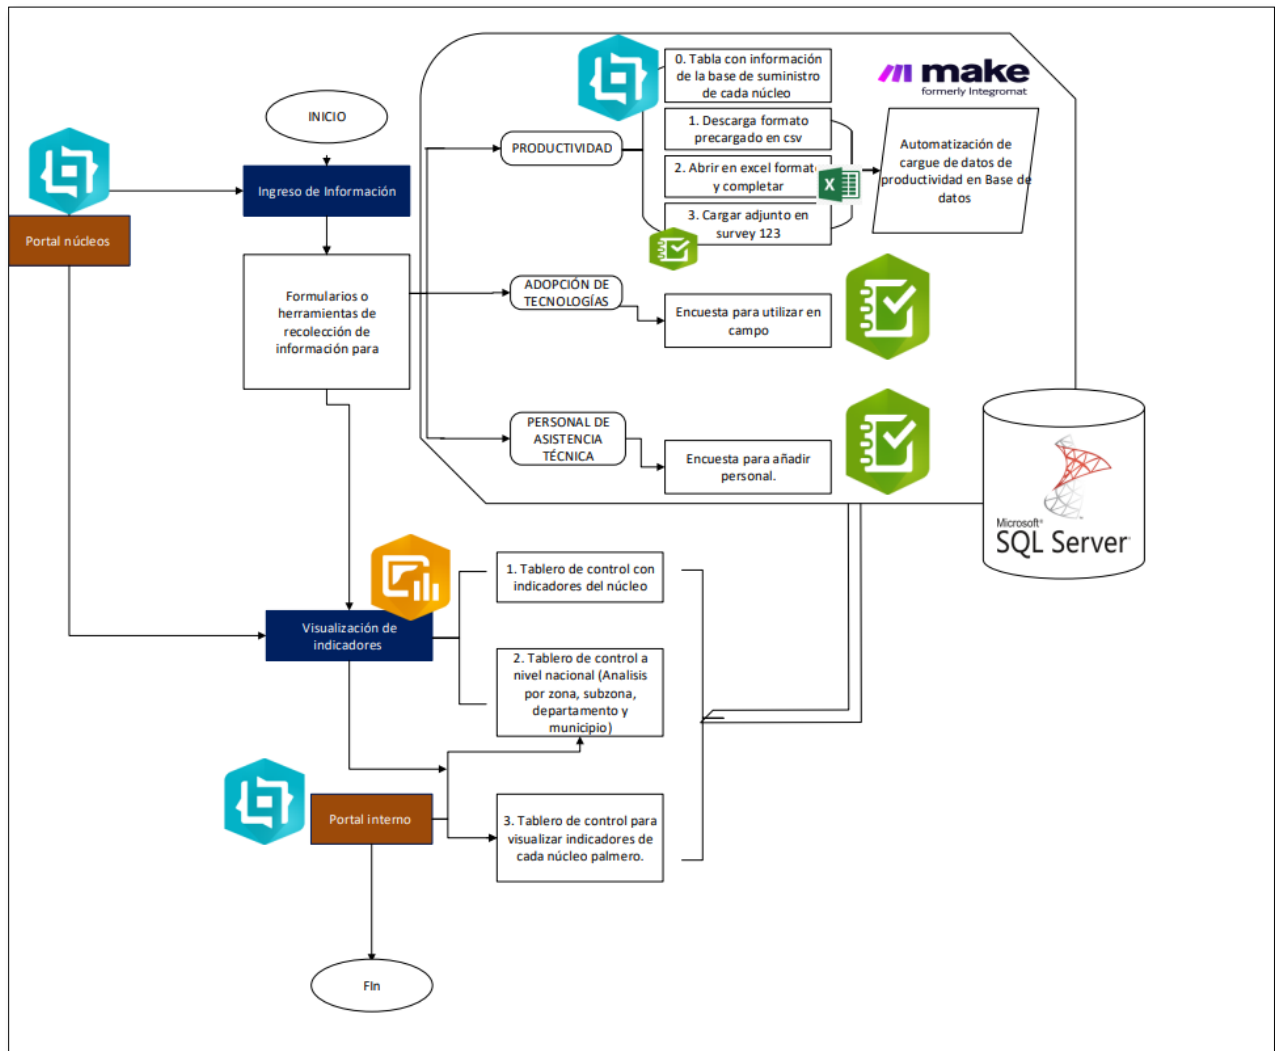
INICIO

Ingreso de Información

Portal núcleos

Formularios o herramientas de recolección de información para

PRODUCTIVIDAD

0. Tabla con información de la base de suministro de cada núcleo

1. Descarga formato precargado en csv

2. Abrir en excel formato y completar

3. Cargar adjunto en survey 123

make
formerly Integromat

Automatización de cargue de datos de productividad en Base de datos

ADOPCIÓN DE TECNOLOGÍAS

Encuesta para utilizar en campo

PERSONAL DE ASISTENCIA TÉCNICA

Encuesta para añadir personal.

Microsoft SQL Server

Visualización de indicadores

1. Tablero de control con indicadores del núcleo

2. Tablero de control a nivel nacional (Analisis por zona, subzona, departamento y municipio)

Portal interno

3. Tablero de control para visualizar indicadores de cada núcleo palmero.

FIn